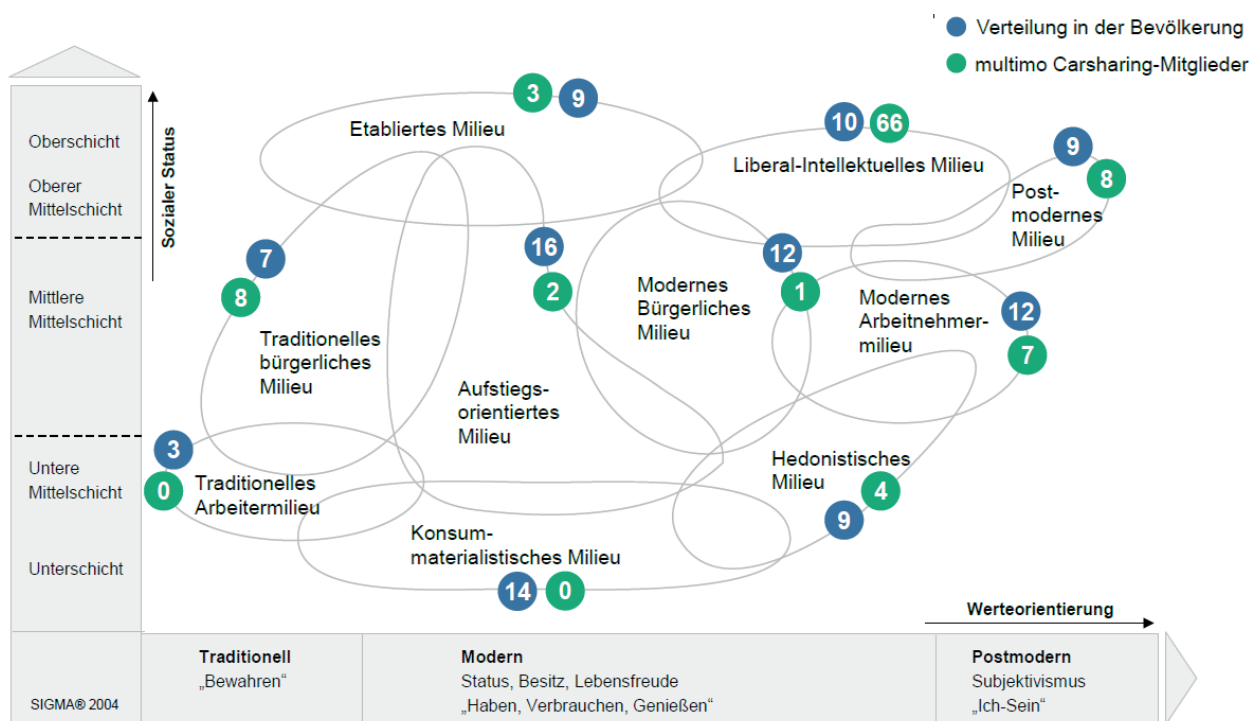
Verteilung in der Bevölkerung
multimo Carsharing-Mitglieder

Oberschicht
Oberer Mittelschicht
Mittlere Mittelschicht
Untere Mittelschicht
Unterschicht

Sozialer Status

3 9
Etabliertes Milieu

10 66
Liberal-Intellektuelles Milieu

9
8
Postmodernes Milieu

7
8
Traditionelles bürgerliches Milieu

16
2
Aufstiegsorientiertes Milieu

12
1
Modernes Bürgerliches Milieu

Modernes Arbeitnehmermilieu
12
7

3
0
Traditionelles Arbeitermilieu

Hedonistisches Milieu
4
9

Konsum-materialistisches Milieu
14 0

Werteorientierung

SIGMA® 2004

Traditionell
„Bewahren“

Modern
Status, Besitz, Lebensfreude
„Haben, Verbrauchen, Genießen“

Postmodern
Subjektivismus
„Ich-Sein“